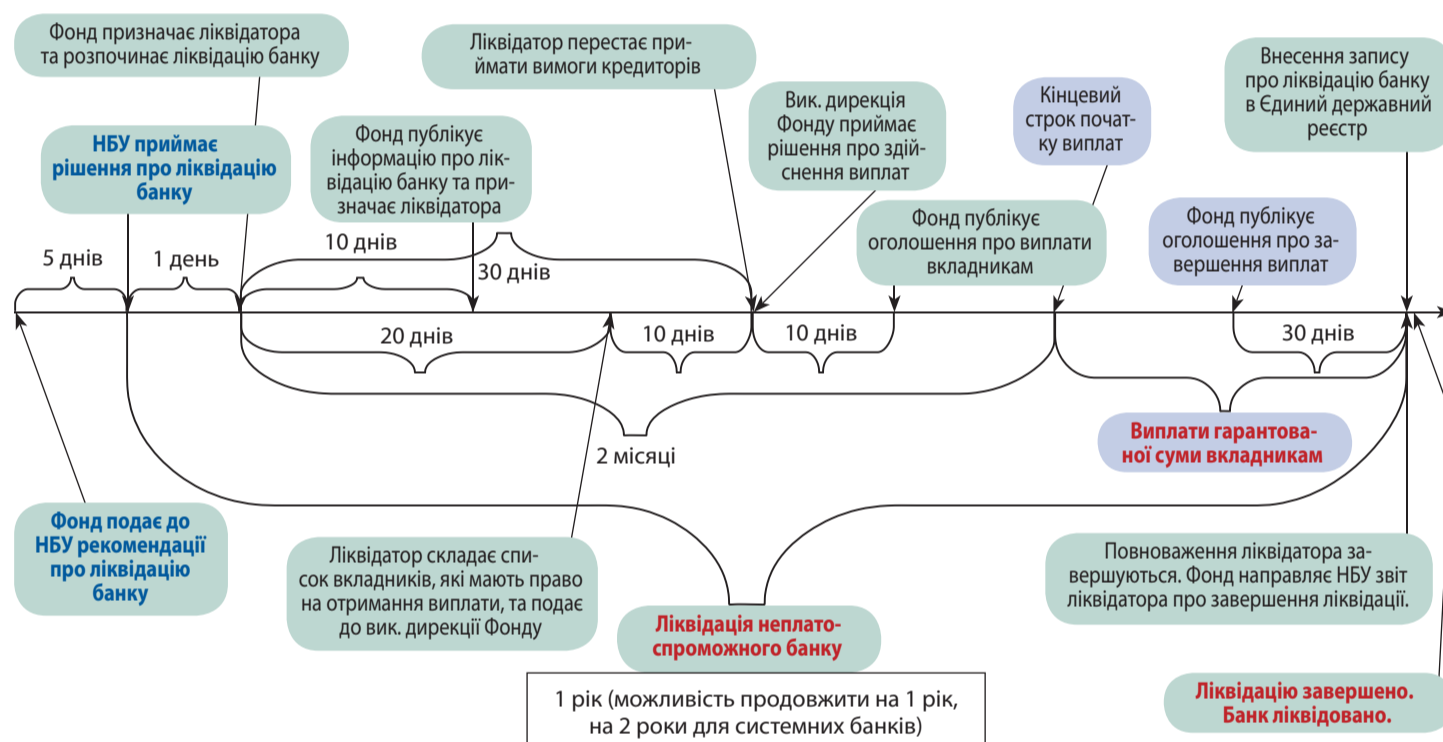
Фонд призначає ліквідатора та розпочинає ліквідацію банку

Ліквідатор перестає приймати вимоги кредиторів

Внесення запису про ліквідацію банку в Єдиний державний реєстр

Вик. дирекція Фонду приймає рішення про здійснення виплат

Кінцевий строк початку виплат

НБУ приймає рішення про ліквідацію банку

Фонд публікує інформацію про ліквідацію банку та призначає ліквідатора

Фонд публікує оголошення про виплати вкладникам

Фонд публікує оголошення про завершення виплат

5 днів

1 день

10 днів

30 днів

20 днів

10 днів

10 днів

30 днів

2 місяці

Виплати гарантованої суми вкладникам

Фонд подає до НБУ рекомендації про ліквідацію банку

Ліквідатор складає список вкладників, які мають право на отримання виплати, та подає до вик. дирекції Фонду

Повноваження ліквідатора завершуються. Фонд направляє НБУ звіт ліквідатора про завершення ліквідації.

Ліквідація неплатоспроможного банку

1 рік (можливість продовжити на 1 рік, на 2 роки для системних банків)

Ліквідацію завершено. Банк ліквідовано.